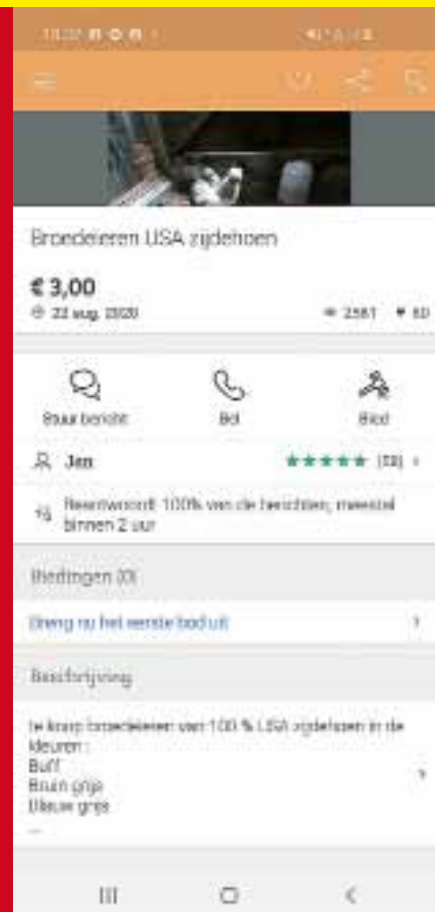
Broedeieren USA zijdehoen

€ 3,00

22 aug. 2020

2581 60

Stuur bericht

Bel

Bied

Jan

(33)

Beantwoordt 100% van de berichten; meestal binnen 2 uur

Biedingen (0)

Breng nu het eerste bod uit

Beschrijving

te koop broedeieren van 100 % USA zijdehoen in de kleuren :
Buff
Bruin grijs
Blauw grijs
...